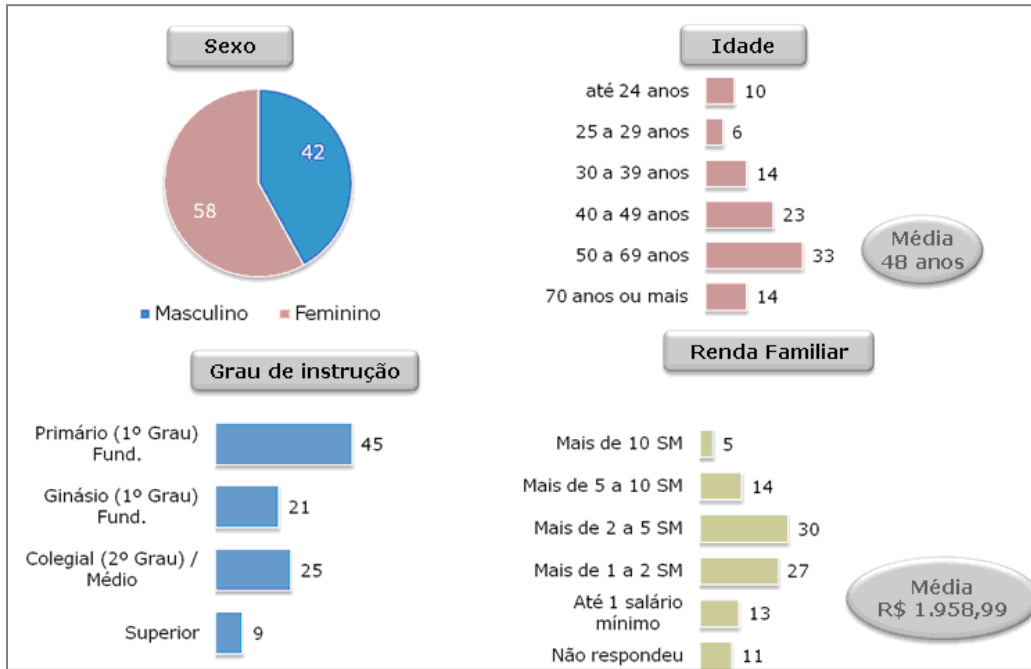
Sexo

42

58

Masculino Feminino

Idade

até 24 anos 10
25 a 29 anos 6
30 a 39 anos 14
40 a 49 anos 23
50 a 69 anos 33
70 anos ou mais 14

Média 48 anos

Grau de instrução

Primário (1º Grau) Fund. 45
Ginásio (1º Grau) Fund. 21
Colegial (2º Grau) / Médio 25
Superior 9

Renda Familiar

Mais de 10 SM 5
Mais de 5 a 10 SM 14
Mais de 2 a 5 SM 30
Mais de 1 a 2 SM 27
Até 1 salário mínimo 13
Não respondeu 11

Média R$ 1.958,99